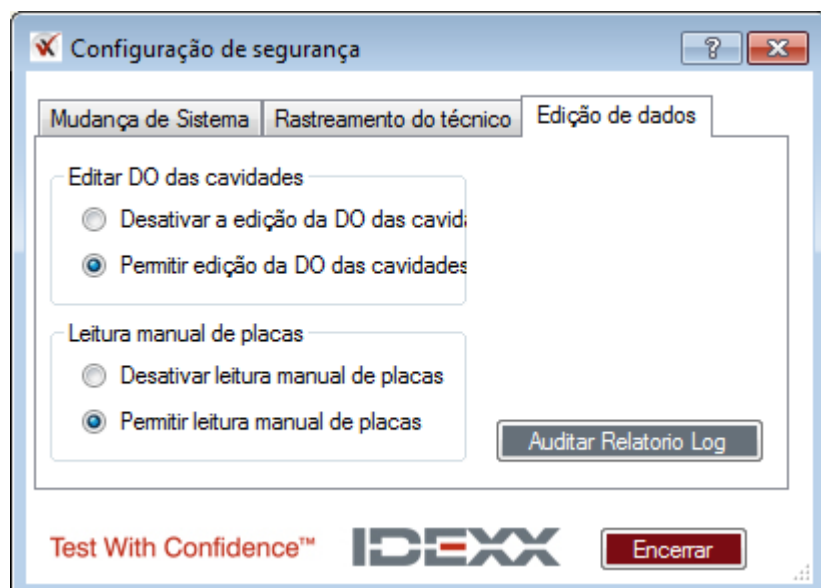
Configuração de segurança

?

Mudança de Sistema | Rastreamento do técnico | Edição de dados

Editar DO das cavidades

Desativar a edição da DO das cavid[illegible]

Permitir edição da DO das cavidades

Leitura manual de placas

Desativar leitura manual de placas

Permitir leitura manual de placas

Auditar Relatorio Log

Test With Confidence™

IDEXX

Encerrar